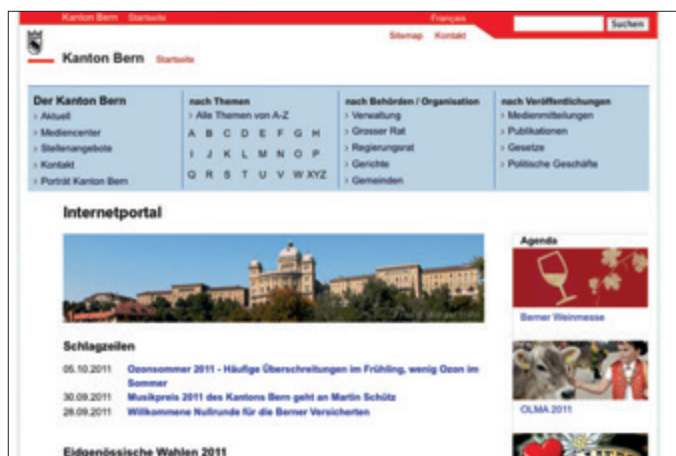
Kanton Bern Startseite

Français

Suchen

Sitemap Kontakt

Kanton Bern Startseite

Der Kanton Bern
› Aktuell
› Mediencenter
› Stellenangebote
› Kontakt
› Porträt Kanton Bern

nach Themen
› Alle Themen von A-Z
A B C D E F G H
I J K L M N O P
Q R S T U V W XYZ

nach Behörden / Organisation
› Verwaltung
› Grosser Rat
› Regierungsrat
› Gerichte
› Gemeinden

nach Veröffentlichungen
› Medienmitteilungen
› Publikationen
› Gesetze
› Politische Geschäfte

Internetportal

Agenda

Berner Weinmesse

OLMA 2011

Schlagzeilen

05.10.2011 Ozonsommer 2011 - Häufige Überschreitungen im Frühling, wenig Ozon im Sommer
30.09.2011 Musikpreis 2011 des Kantons Bern geht an Martin Schütz
28.09.2011 Willkommene Nullrunde für die Berner Versicherten

Eidgenössische Wahlen 2011